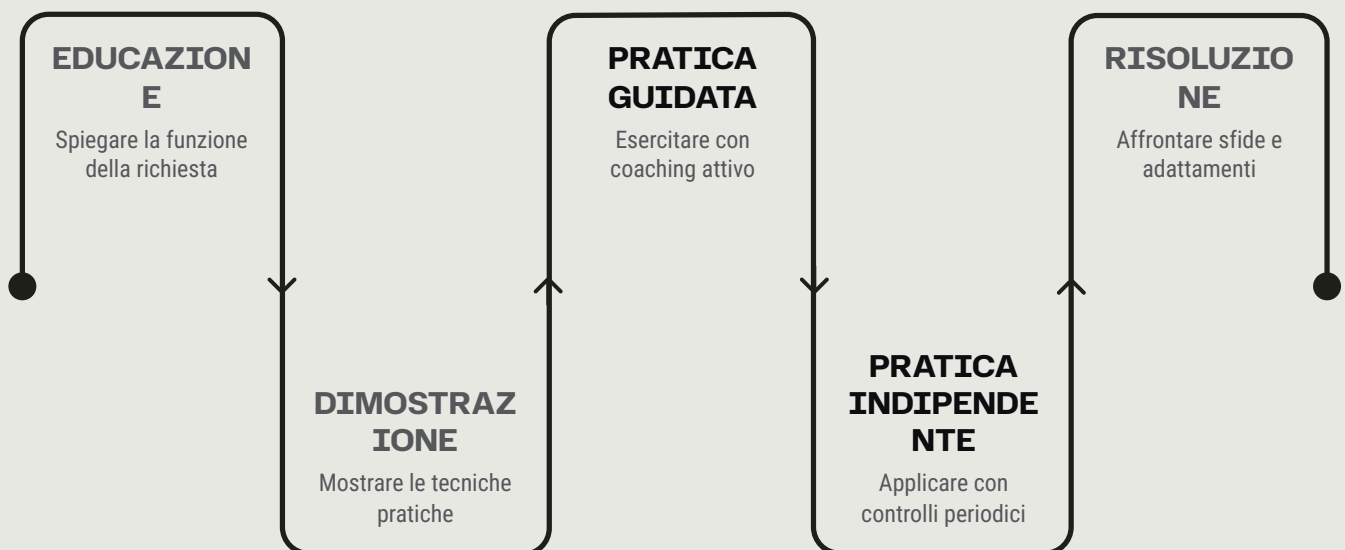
EDUCAZIONE
Spiegare la funzione della richiesta

DIMOSTRAZIONE
Mostrare le tecniche pratiche

PRATICA GUIDATA
Esercitare con coaching attivo

PRATICA INDIPENDENTE
Applicare con controlli periodici

RISOLUZIONE
Affrontare sfide e adattamenti